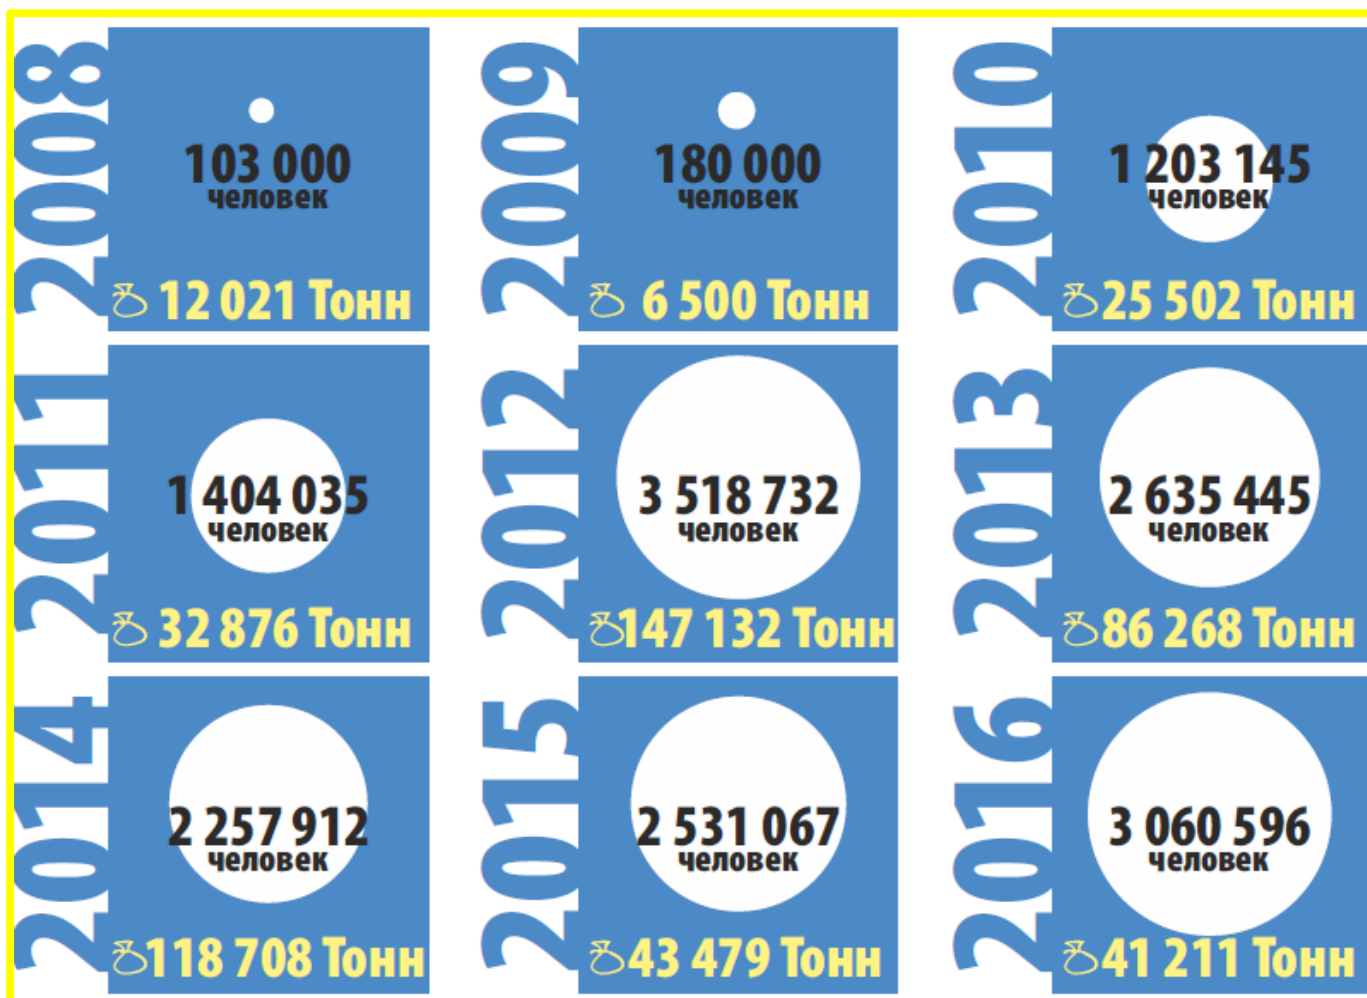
2008
103 000
человек
12 021 Тонн

2009
180 000
человек
6 500 Тонн

2010
1 203 145
человек
25 502 Тонн

2011
1 404 035
человек
32 876 Тонн

2012
3 518 732
человек
147 132 Тонн

2013
2 635 445
человек
86 268 Тонн

2014
2 257 912
человек
118 708 Тонн

2015
2 531 067
человек
43 479 Тонн

2016
3 060 596
человек
41 211 Тонн